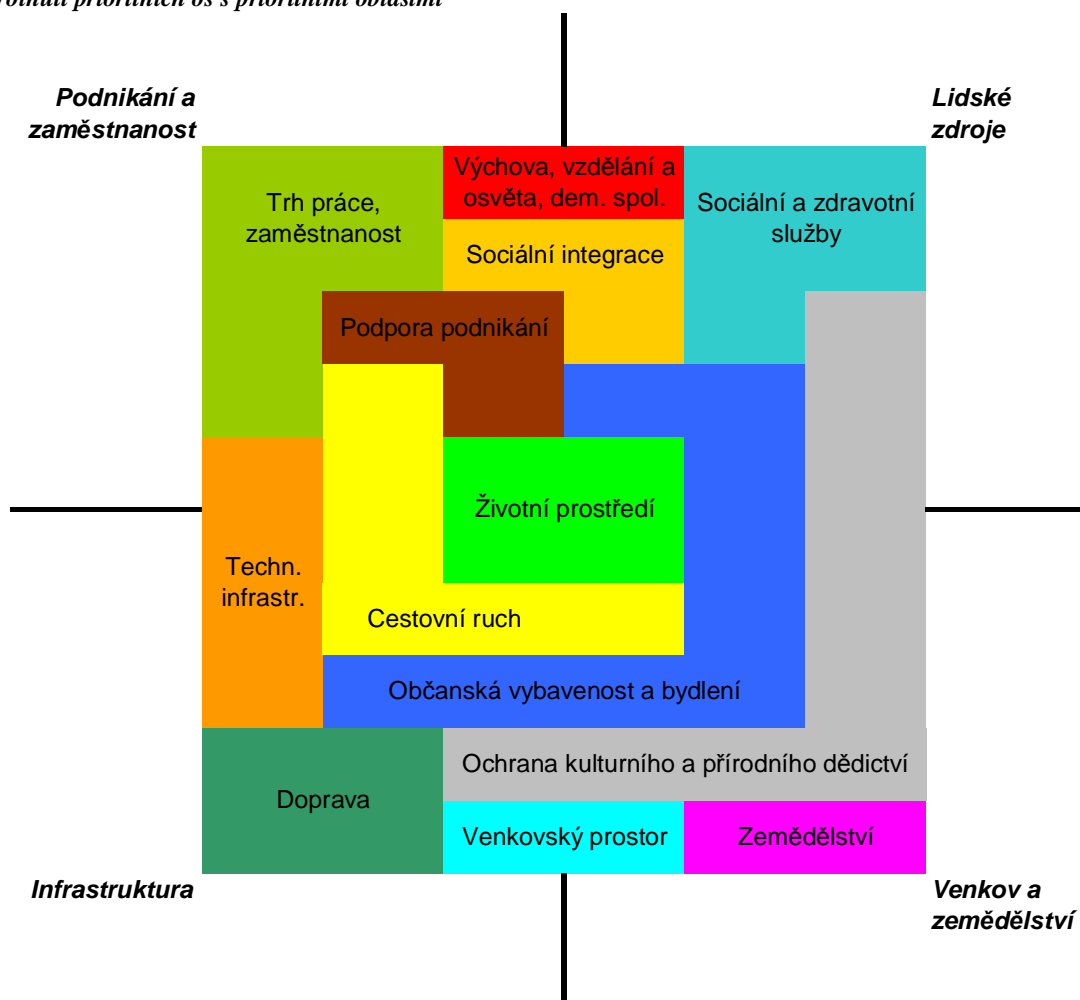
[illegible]otnutí prioritních os s prioritními oblastmi

Podnikání a zaměstnanost

Lidské zdroje

Trh práce, zaměstnanost

Výchova, vzdělání a osvěta, dem. spol.

Sociální integrace

Sociální a zdravotní služby

Podpora podnikání

Životní prostředí

Techn. infrastr.

Cestovní ruch

Občanská vybavenost a bydlení

Ochrana kulturního a přírodního dědictví

Doprava

Venkovský prostor

Zemědělství

Infrastruktura

Venkov a zemědělství